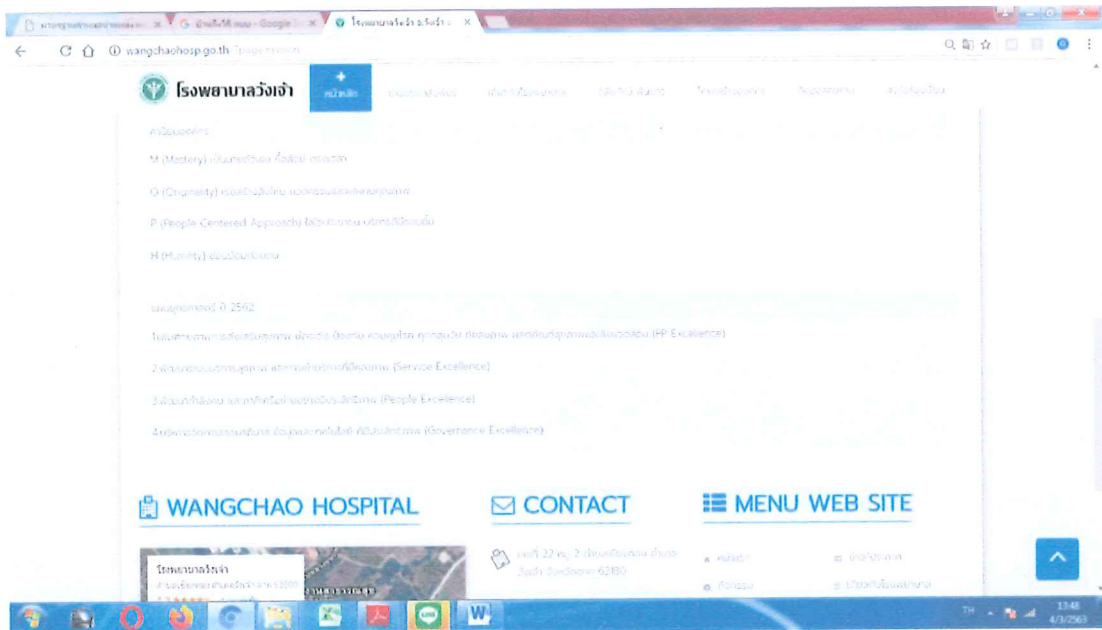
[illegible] × | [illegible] - Google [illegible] × | โรงพยาบาลวังเจ้า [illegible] ×

wangchaohosp.go.th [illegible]

โรงพยาบาลวังเจ้า | หน้าหลัก | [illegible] | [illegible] | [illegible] | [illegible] | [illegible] | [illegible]

ค่านิยมองค์กร

M (Mastery) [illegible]

O (Originality) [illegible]

P (People Centered Approach) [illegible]

H (Humility) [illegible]

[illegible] ปี 2562

1.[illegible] (PP Excellence)

2.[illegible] (Service Excellence)

3.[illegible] (People Excellence)

4.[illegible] (Governance Excellence)

WANGCHAO HOSPITAL

โรงพยาบาลวังเจ้า

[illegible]

CONTACT

เลขที่ 22 หมู่ 2 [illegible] 63180

MENU WEB SITE

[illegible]

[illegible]

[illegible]

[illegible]

TH

13:48
4/3/2563